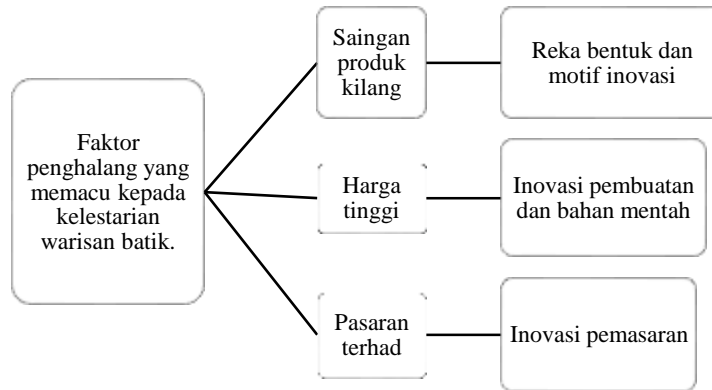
Faktor penghalang yang memacu kepada kelestarian warisan batik.

Saingan produk kilang

Reka bentuk dan motif inovasi

Harga tinggi

Inovasi pembuatan dan bahan mentah

Pasaran terhad

Inovasi pemasaran